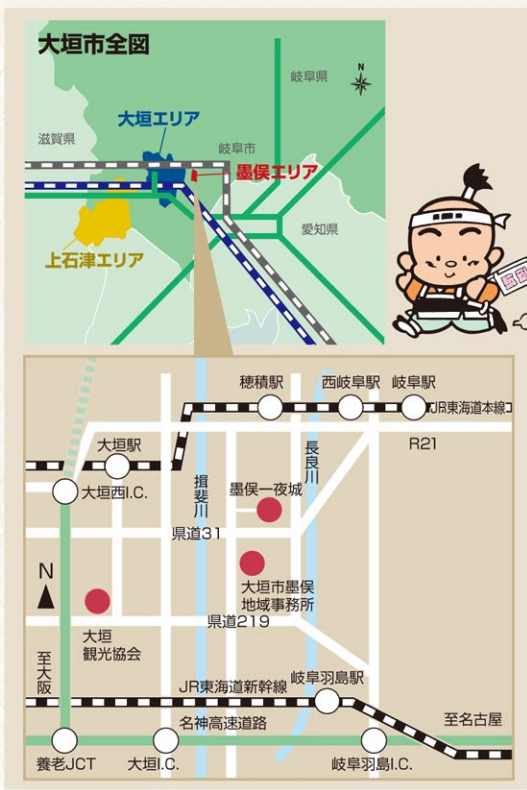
大垣市全図

N

岐阜県

大垣エリア

滋賀県

岐阜市

墨俣エリア

愛知県

上石津エリア

穂積駅

西岐阜駅

岐阜駅

JR東海道本線

R21

大垣駅

大垣西I.C.

長良川

揖斐川

墨俣一夜城

県道31

N

大垣市墨俣地域事務所

県道219

大垣観光協会

至大阪

JR東海道新幹線

岐阜羽島駅

名神高速道路

至名古屋

養老JCT

大垣I.C.

岐阜羽島I.C.